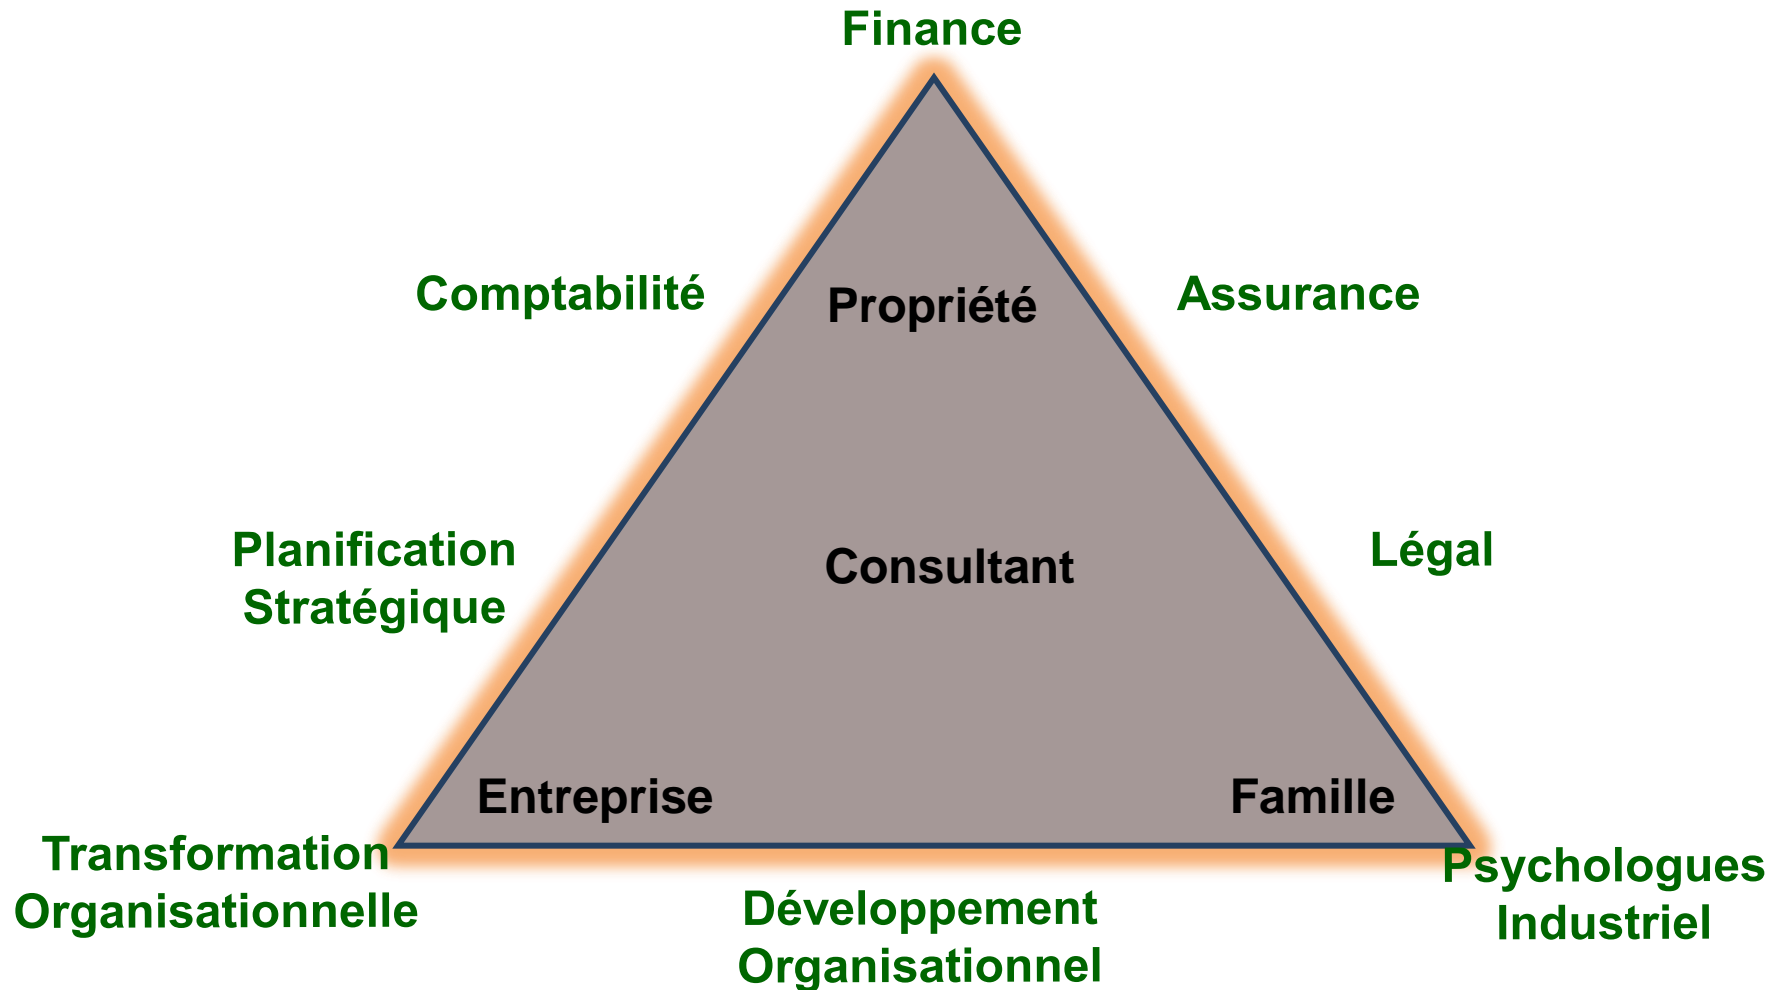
Finance

Comptabilité

Propriété

Assurance

Planification
Stratégique

Consultant

Légal

Entreprise

Famille

Transformation
Organisationnelle

Développement
Organisationnel

Psychologues
Industriel